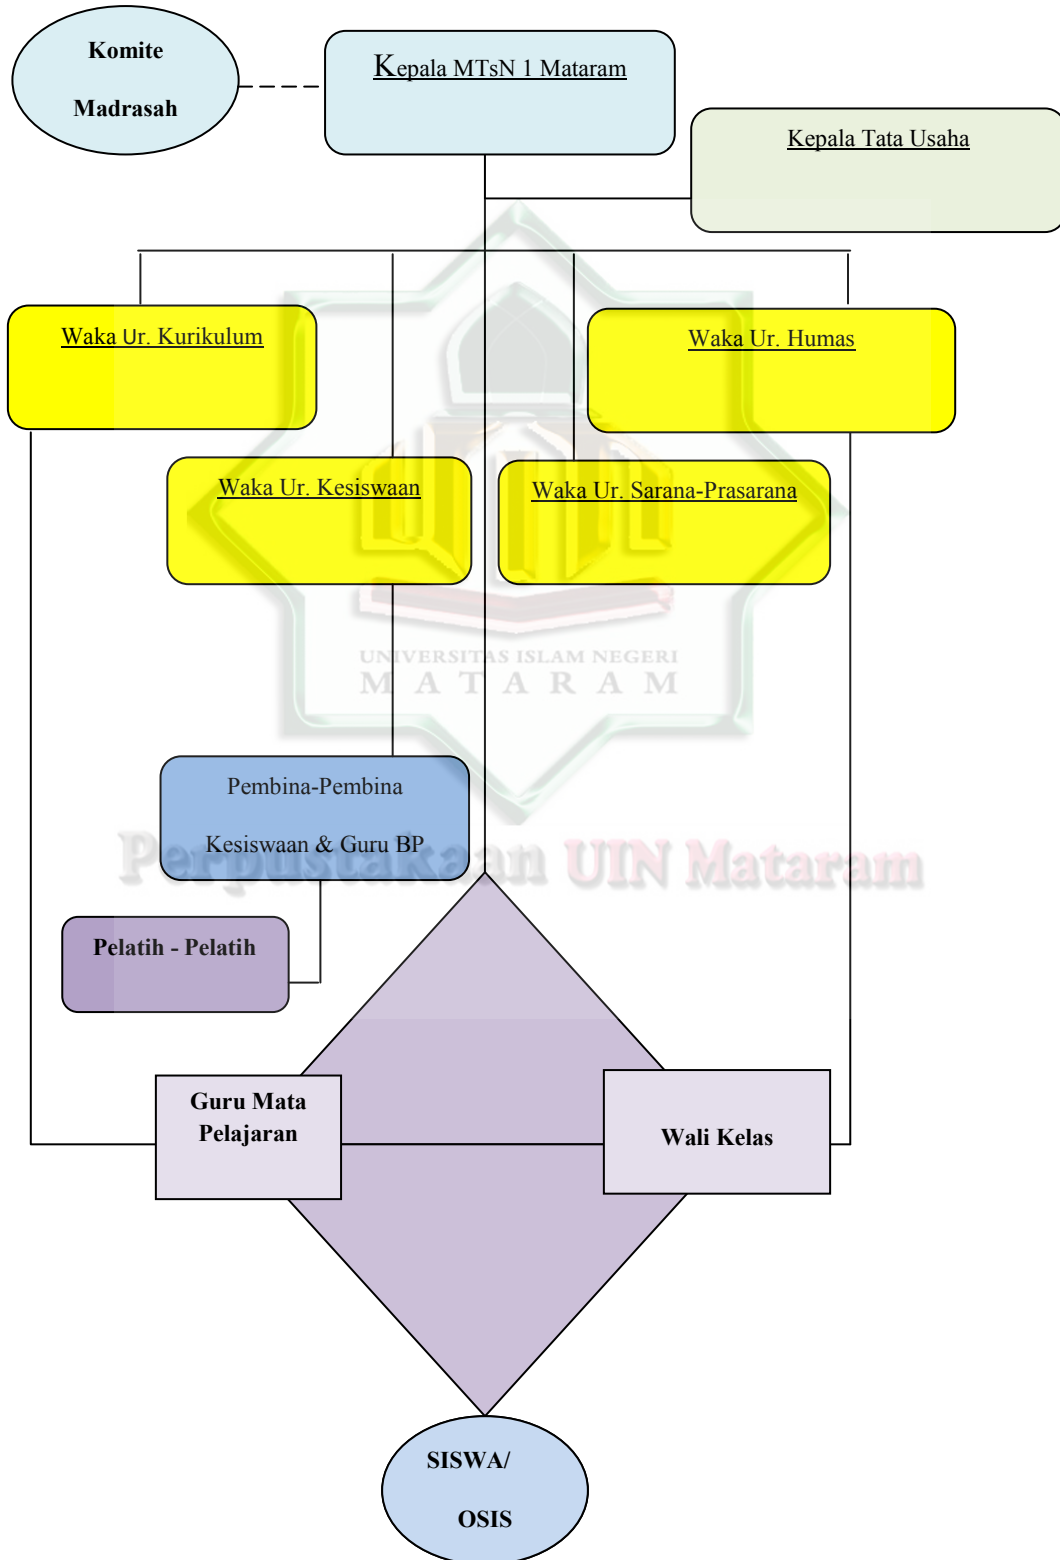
Komite

Madrasah

Kepala MTsN 1 Mataram

Kepala Tata Usaha

Waka Ur. Kurikulum

Waka Ur. Humas

Waka Ur. Kesiswaan

Waka Ur. Sarana-Prasarana

UNIVERSITAS ISLAM NEGERI
MATARAM

Pembina-Pembina

Kesiswaan & Guru BP

Perpustakaan UIN Mataram

Pelatih - Pelatih

Guru Mata Pelajaran

Wali Kelas

SISWA/

OSIS